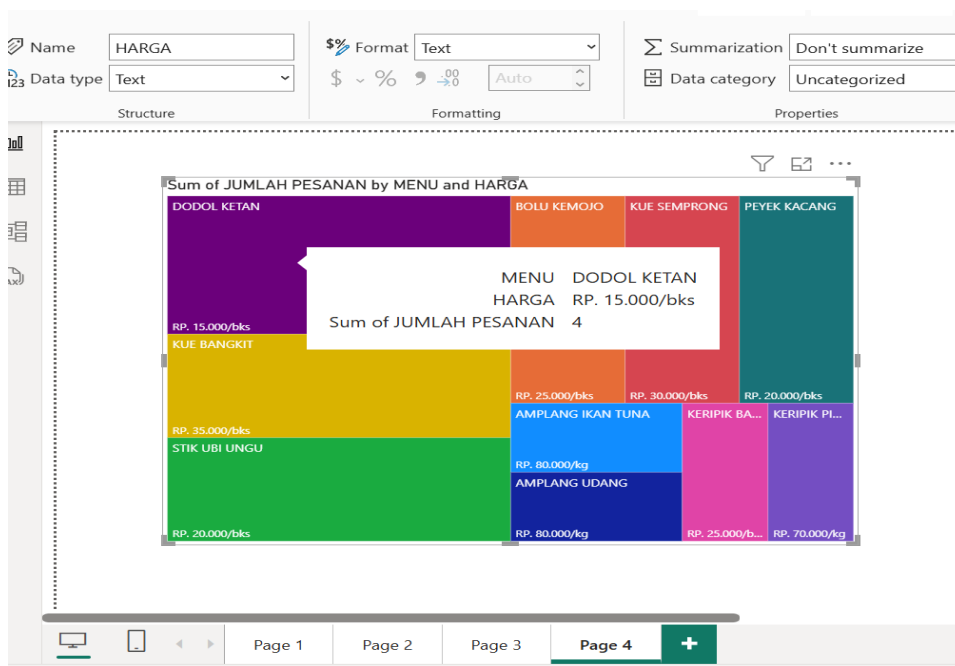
Name HARGA
Data type Text
Structure

Format Text
$ ⌄ % ❟ .00 Auto
Formatting

Summarization Don't summarize
Data category Uncategorized
Properties

Sum of JUMLAH PESANAN by MENU and HARGA

DODOL KETAN
RP. 15.000/bks
BOLU KEMOJO
RP. 25.000/bks
KUE SEMPRONG
RP. 30.000/bks
PEYEK KACANG
RP. 20.000/bks
KUE BANGKIT
RP. 35.000/bks
STIK UBI UNGU
RP. 20.000/bks
AMPLANG IKAN TUNA
RP. 80.000/kg
AMPLANG UDANG
RP. 80.000/kg
KERIPIK BA...
RP. 25.000/b...
KERIPIK PI...
RP. 70.000/kg

MENU DODOL KETAN
HARGA RP. 15.000/bks
Sum of JUMLAH PESANAN 4

Page 1 Page 2 Page 3 Page 4 +